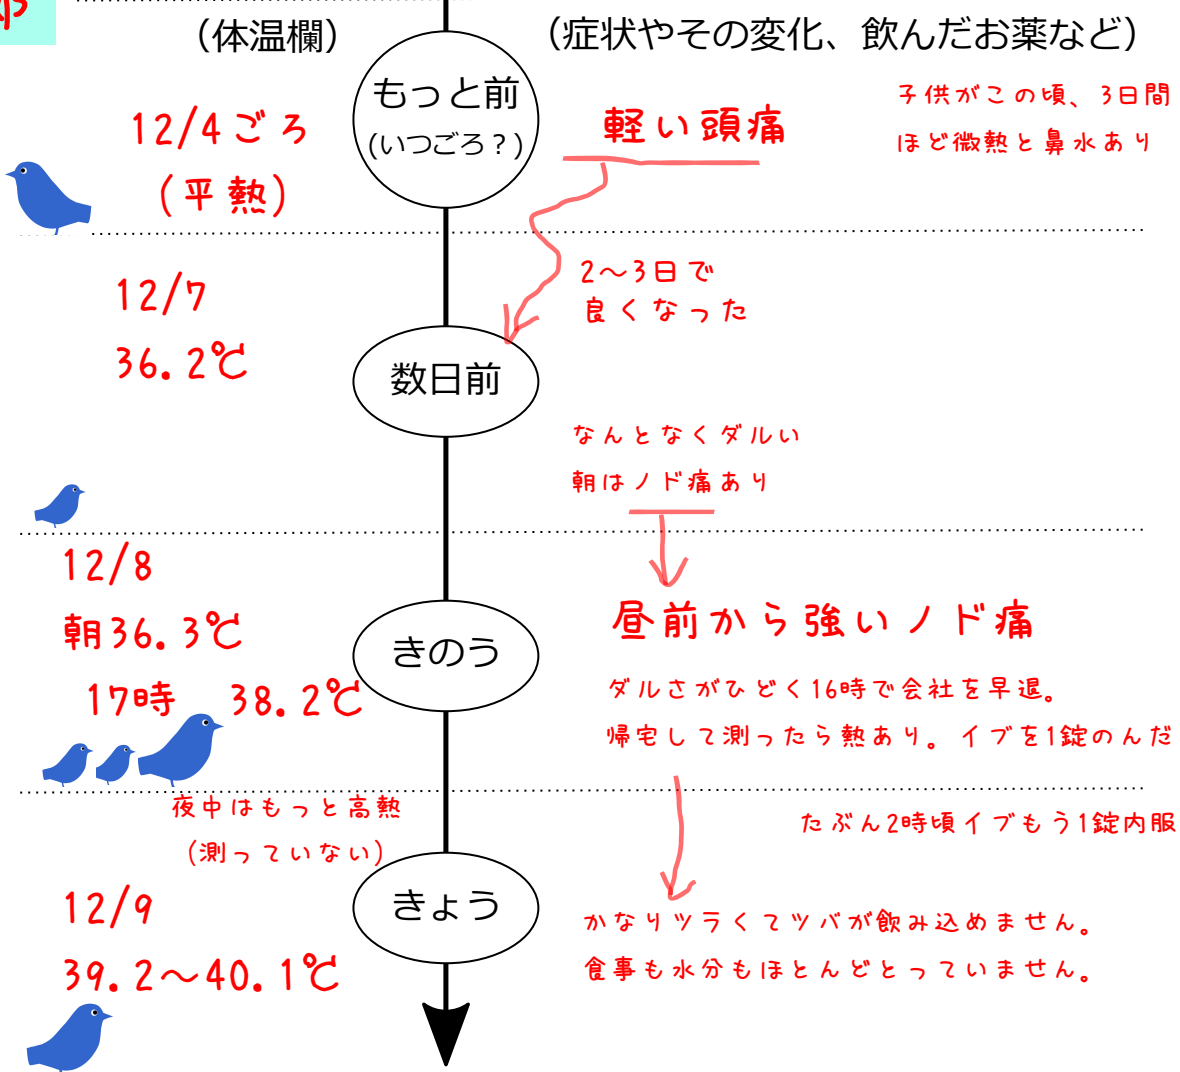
（体温欄）

（症状やその変化、飲んだお薬など）

もっと前
（いつごろ？）

12/4ごろ
（平熱）

軽い頭痛

子供がこの頃、3日間ほど微熱と鼻水あり

2～3日で良くなった

12/7
36.2℃

数日前

なんとなくダルい
朝はノド痛あり

12/8
朝36.3℃
17時　38.2℃

きのう

昼前から強いノド痛

ダルさがひどく16時で会社を早退。
帰宅して測ったら熱あり。イブを1錠のんだ

夜中はもっと高熱
（測っていない）

たぶん2時頃イブもう1錠内服

12/9
39.2～40.1℃

きょう

かなりツラくてツバが飲み込めません。
食事も水分もほとんどとっていません。